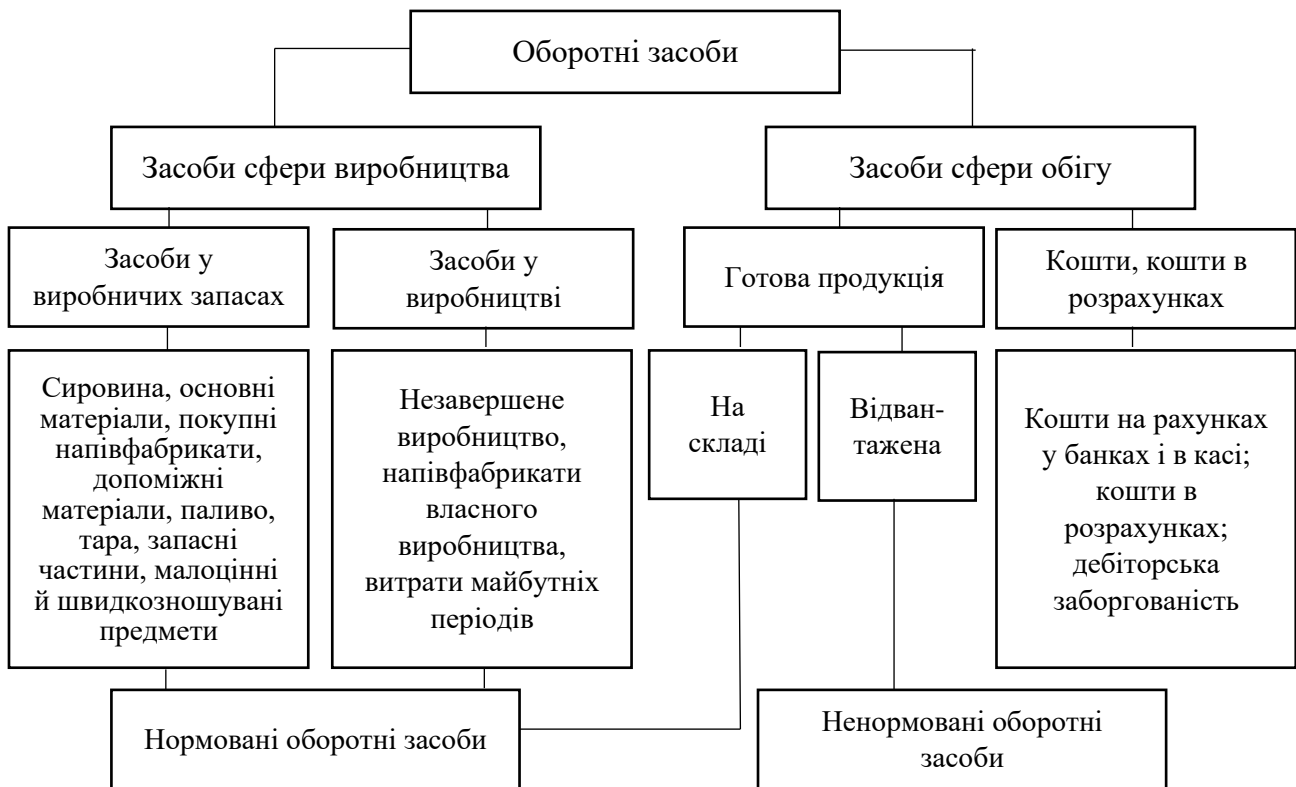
Оборотні засоби

Засоби сфери виробництва

Засоби сфери обігу

Засоби у виробничих запасах

Засоби у виробництві

Готова продукція

Кошти, кошти в розрахунках

Сировина, основні матеріали, покупні напівфабрикати, допоміжні матеріали, паливо, тара, запасні частини, малоцінні й швидкозношувані предмети

Незавершене виробництво, напівфабрикати власного виробництва, витрати майбутніх періодів

На складі

Відвантажена

Кошти на рахунках у банках і в касі; кошти в розрахунках; дебіторська заборгованість

Нормовані оборотні засоби

Ненормовані оборотні засоби